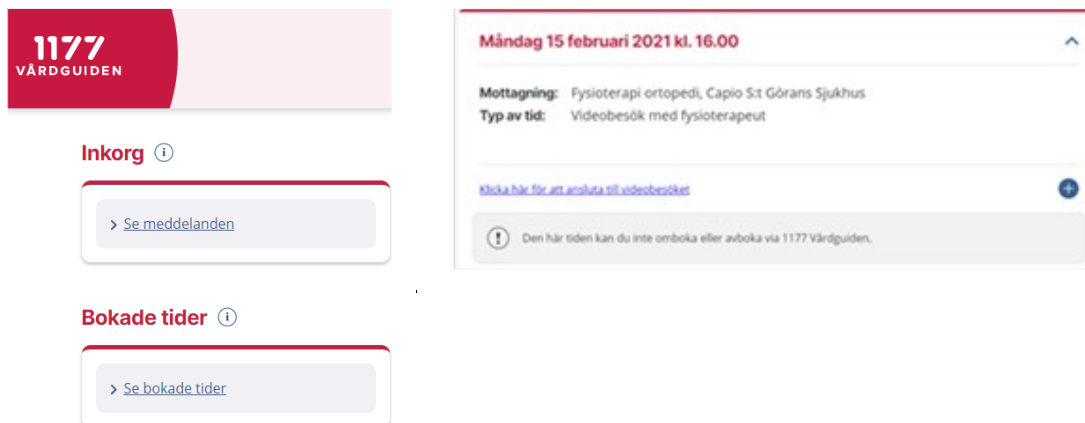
1177
VÅRDGUIDEN

Inkorg

Se meddelanden

Bokade tider

Se bokade tider

Måndag 15 februari 2021 kl. 16.00

Mottagning: Fysioterapi ortopedi, Capio S:t Görans Sjukhus
Typ av tid: Videobesök med fysioterapeut

Klicka här för att ansluta till videobesöket

Den här tiden kan du inte omboka eller avboka via 1177 Vårdguiden.